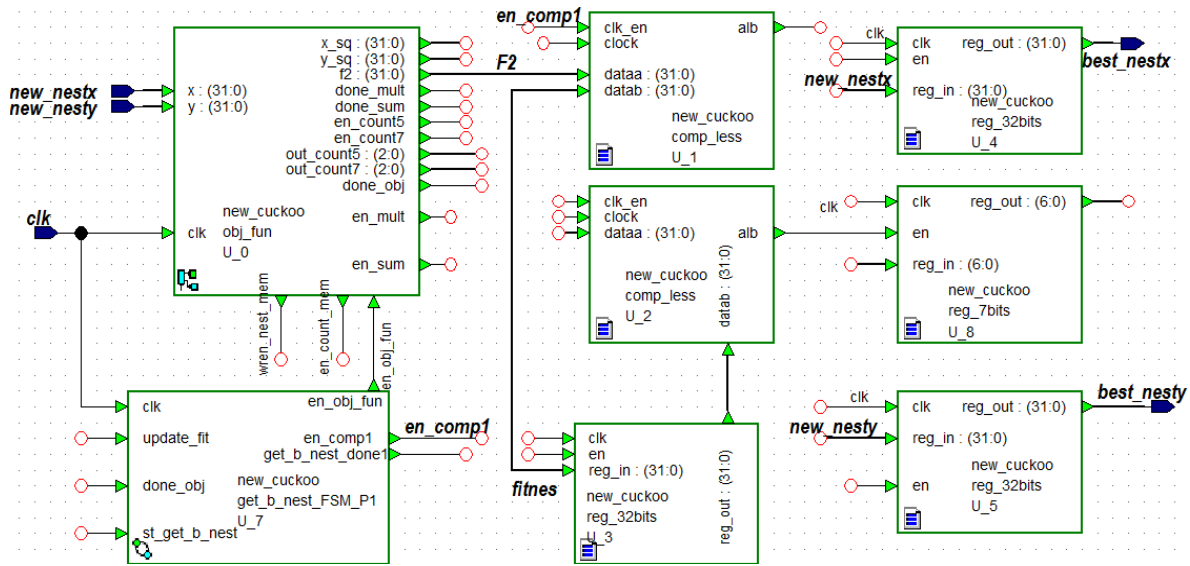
new_nestx
new_nesty
x : (31:0)
y : (31:0)
x_sq : (31:0)
y_sq : (31:0)
f2 : (31:0)
done_mult
done_sum
en_count5
en_count7
out_count5 : (2:0)
out_count7 : (2:0)
done_obj
clk
new_cuckoo
obj_fun
U_0
en_mult
en_sum
wren_nest_mem
en_count_mem
en_obj_fun

en_comp1
clk_en
clock
alb
F2
dataa : (31:0)
datab : (31:0)
new_cuckoo
comp_less
U_1

clk
en
reg_out : (31:0)
best_nestx
new_nestx
reg_in : (31:0)
new_cuckoo
reg_32bits
U_4

clk_en
clock
dataa : (31:0)
alb
new_cuckoo
comp_less
U_2
datab : (31:0)

clk
clk
reg_out : (6:0)
en
reg_in : (6:0)
new_cuckoo
reg_7bits
U_8

clk
clk
en_obj_fun
update_fit
en_comp1
get_b_nest_done1
en_comp1
done_obj
new_cuckoo
get_b_nest_FSM_P1
U_7
st_get_b_nest

clk
en
reg_in : (31:0)
fitnes
new_cuckoo
reg_32bits
U_3
reg_out : (31:0)

clk
clk
reg_out : (31:0)
best_nesty
new_nesty
reg_in : (31:0)
new_cuckoo
reg_32bits
en
U_5